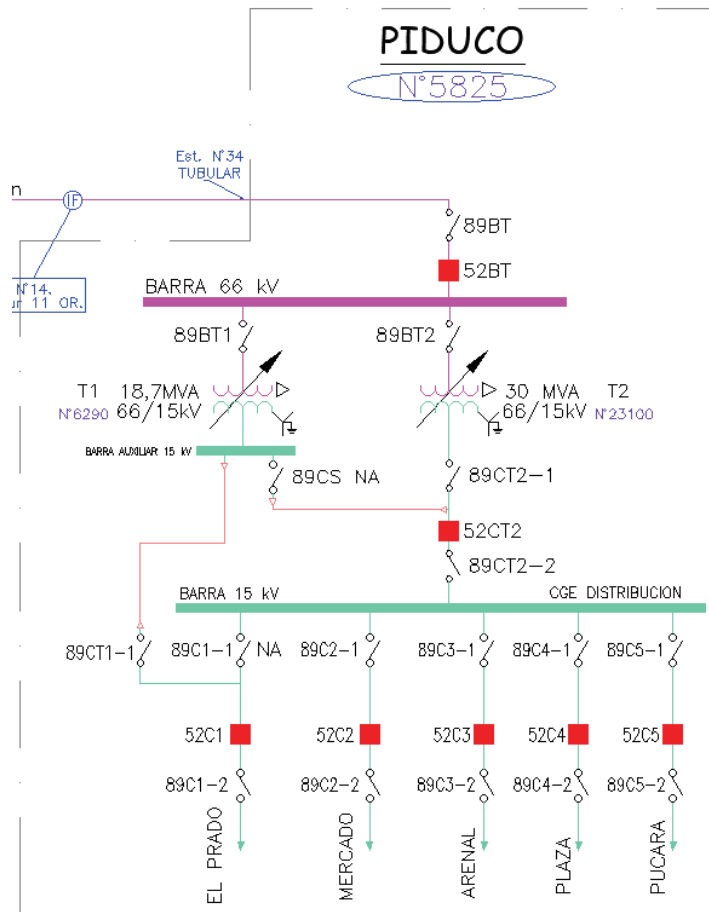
PIDUCO

N°5825

Est. N°34
TUBULAR

n

IF

N°14.
ur 11 OR.

89BT

52BT

BARRA 66 kV

89BT1

89BT2

T1 18,7MVA
N°6290 66/15kV

30 MVA T2
66/15kV N°23100

BARRA AUXILIAR 15 kV

89CS NA

89CT2-1

52CT2

89CT2-2

BARRA 15 kV

CGE DISTRIBUCION

89CT1-1

89C1-1 NA

89C2-1

89C3-1

89C4-1

89C5-1

52C1

52C2

52C3

52C4

52C5

89C1-2

89C2-2

89C3-2

89C4-2

89C5-2

EL PRADO

MERCADO

ARENAL

PLAZA

PUCARA